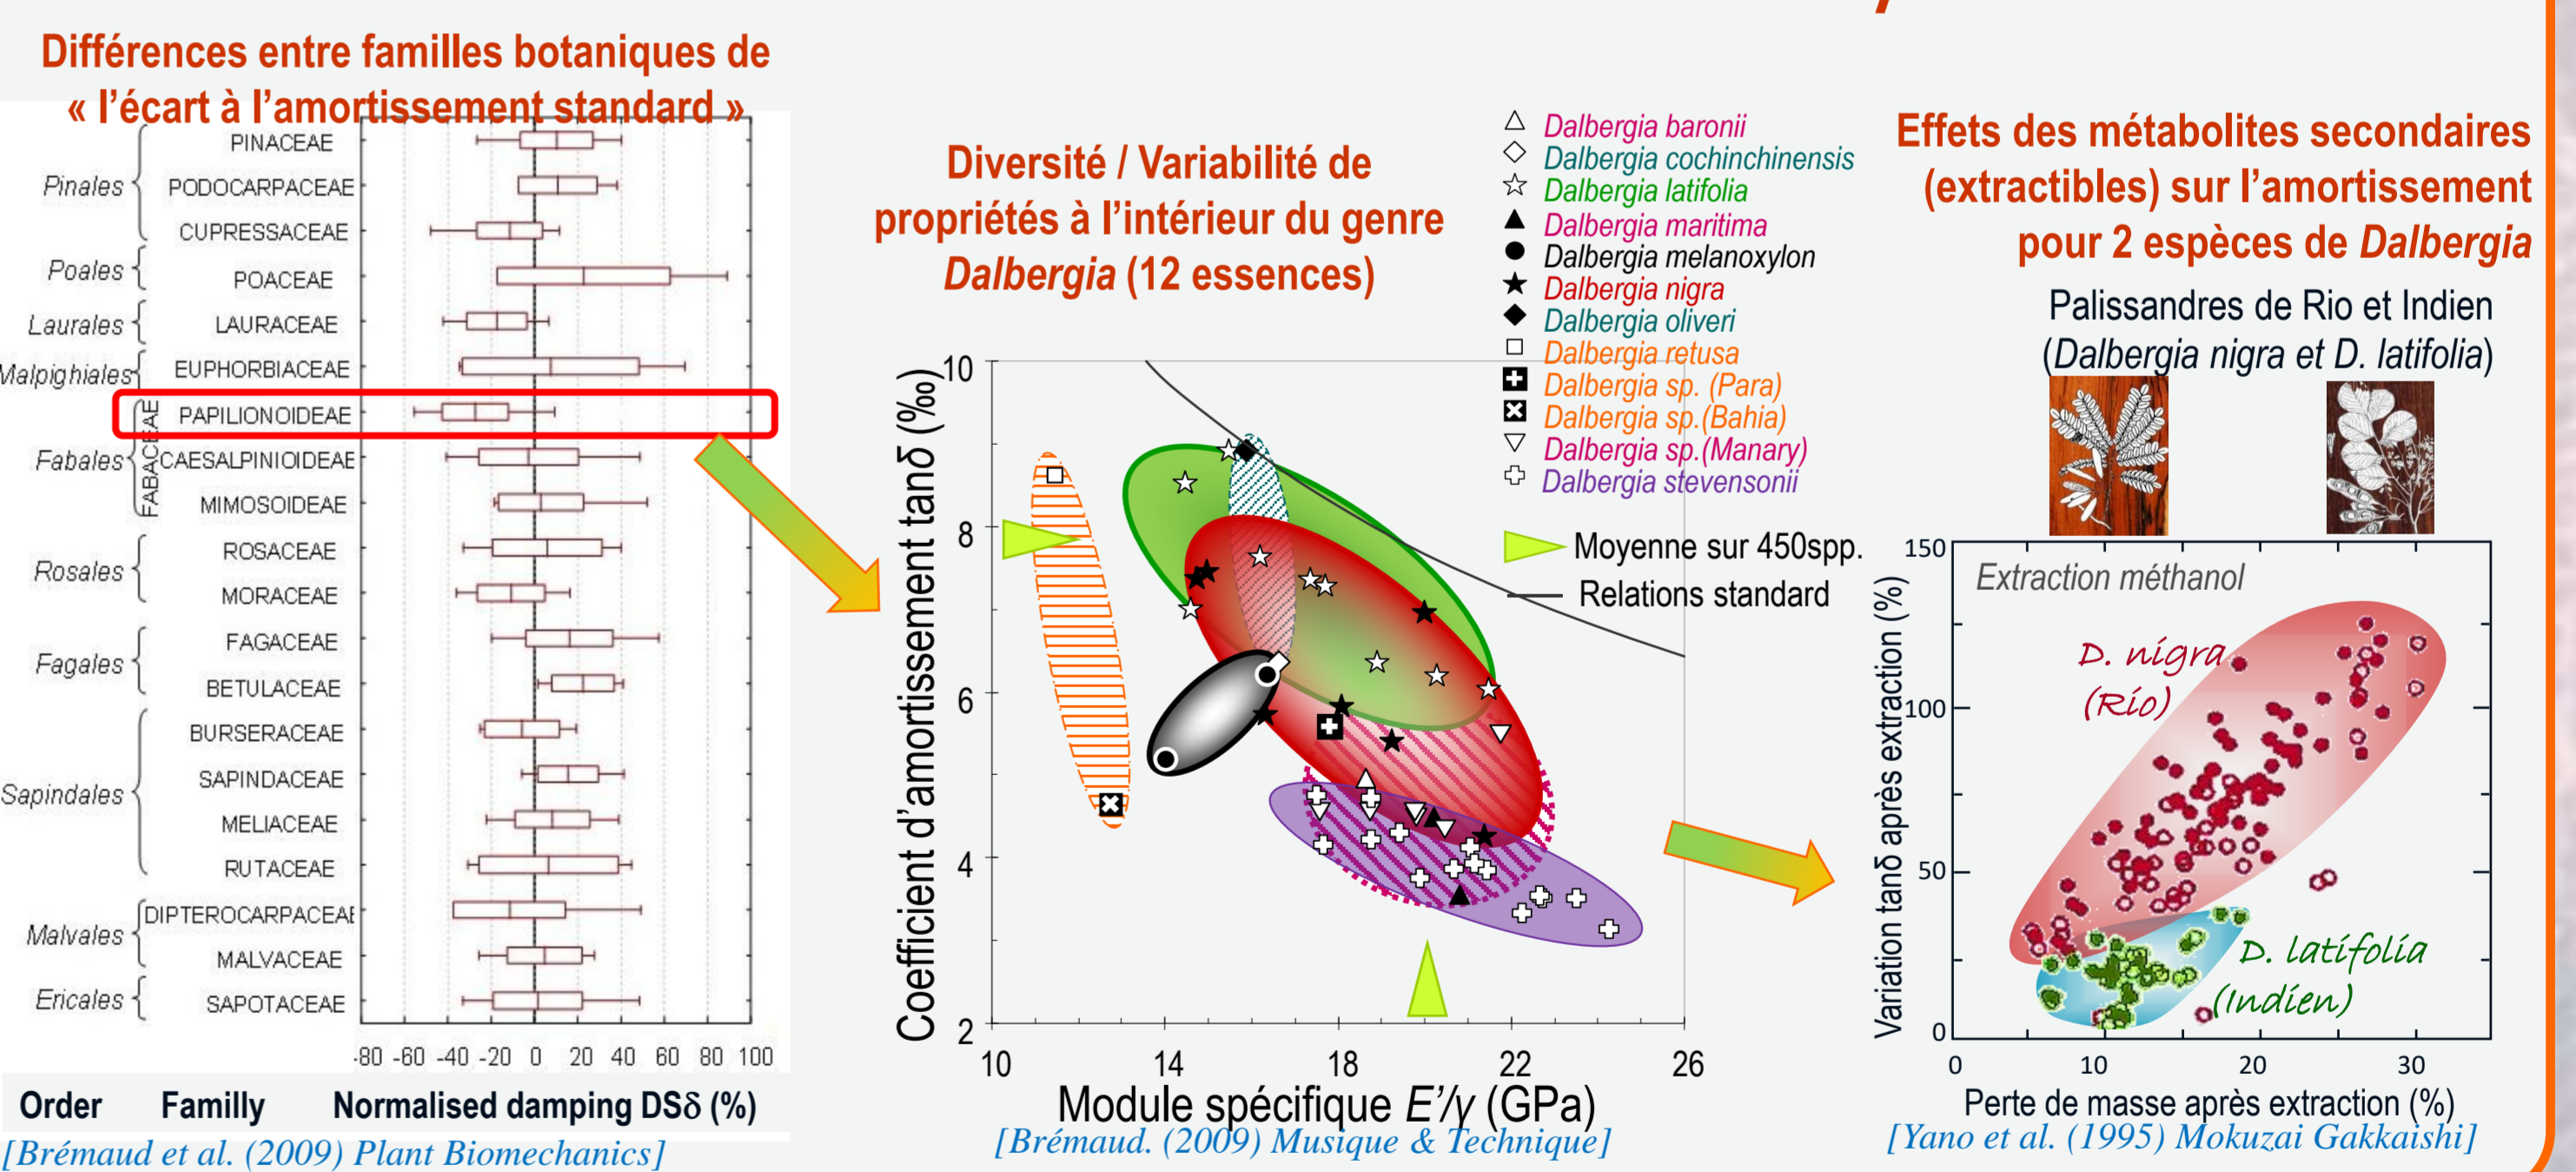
Différences entre familles botaniques de « l'écart à l'amortissement standard »

Pinales PINACEAE
PODOCARPACEAE
CUPRESSACEAE
Poales POACEAE
Laurales LAURACEAE
Malpighiales EUPHORBIACEAE
Fabales FABACEAE PAPILIONOIDEAE
CAESALPINIOIDEAE
MIMOSOIDEAE
Rosales ROSACEAE
MORACEAE
Fagales FAGACEAE
BETULACEAE
Sapindales BURSERACEAE
SAPINDACEAE
MELIACEAE
RUTACEAE
Malvales DIPTEROCARPACEAE
MALVACEAE
Ericales SAPOTACEAE

-80 -60 -40 -20 0 20 40 60 80 100

Order Familly Normalised damping DS$\delta$ (%)

[Brémaud et al. (2009) Plant Biomechanics]

Diversité / Variabilité de propriétés à l'intérieur du genre Dalbergia (12 essences)

Dalbergia baronii
Dalbergia cochinchinensis
Dalbergia latifolia
Dalbergia maritima
Dalbergia melanoxylon
Dalbergia nigra
Dalbergia oliveri
Dalbergia retusa
Dalbergia sp. (Para)
Dalbergia sp.(Bahia)
Dalbergia sp.(Manary)
Dalbergia stevensonii

Moyenne sur 450spp.
Relations standard

Coefficient d'amortissement tan$\delta$ (‰)
10
8
6
4
2
10 14 18 22 26
Module spécifique $E'/\gamma$ (GPa)

[Brémaud. (2009) Musique & Technique]

Effets des métabolites secondaires (extractibles) sur l'amortissement pour 2 espèces de Dalbergia

Palissandres de Rio et Indien (Dalbergia nigra et D. latifolia)

Extraction méthanol
D. nigra (Rio)
D. latifolia (Indien)
Variation tan$\delta$ après extraction (%)
150
100
50
0
0 10 20 30
Perte de masse après extraction (%)

[Yano et al. (1995) Mokuzai Gakkaishi]